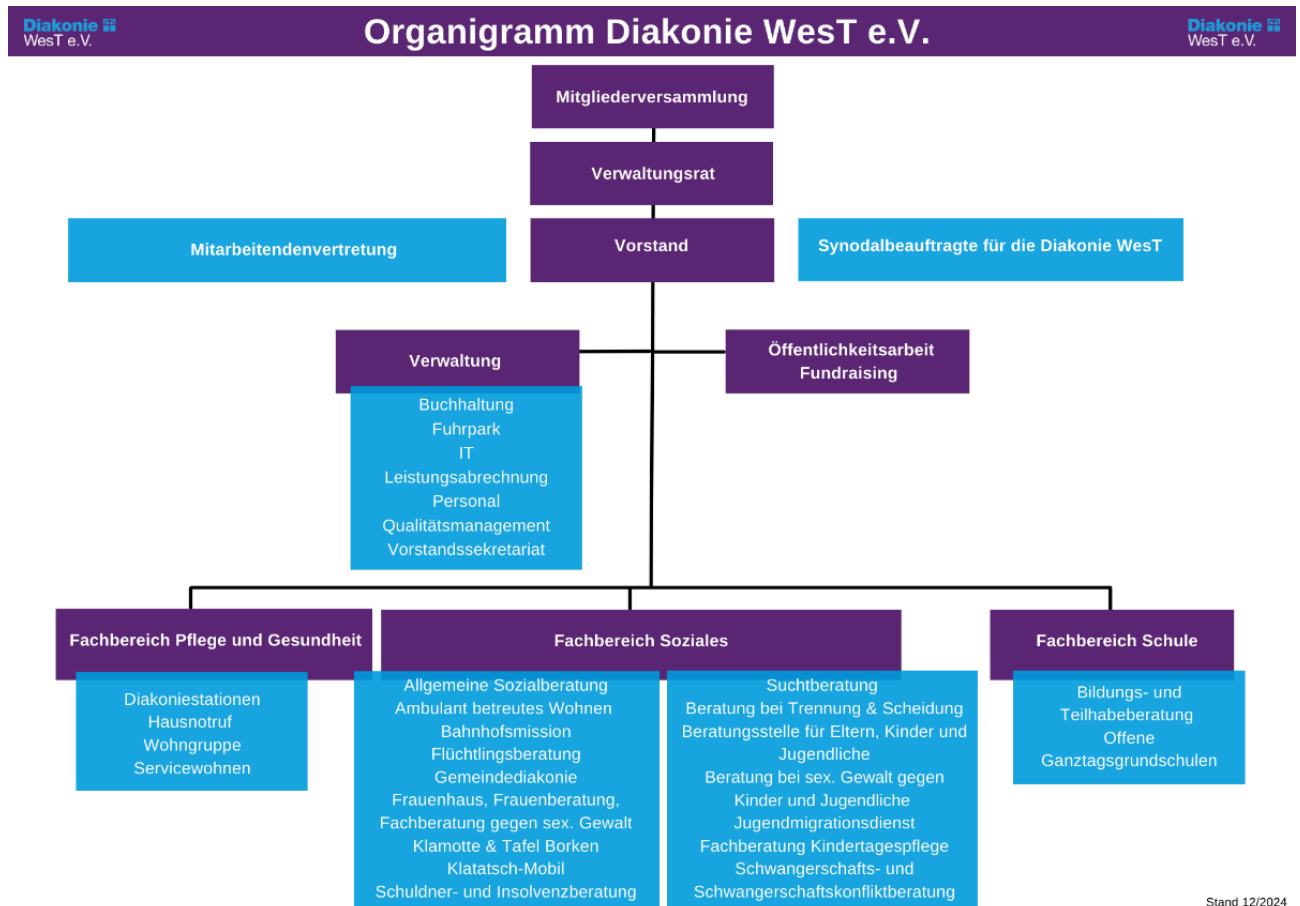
Diakonie WesT e.V.

Organigramm Diakonie WesT e.V.

Diakonie WesT e.V.

Mitgliederversammlung

Verwaltungsrat

Mitarbeitendenvertretung

Vorstand

Synodalbeauftragte für die Diakonie WesT

Verwaltung

Buchhaltung
Fuhrpark
IT
Leistungsabrechnung
Personal
Qualitätsmanagement
Vorstandssekretariat

Öffentlichkeitsarbeit
Fundraising

Fachbereich Pflege und Gesundheit

Diakoniestationen
Hausnotruf
Wohngruppe
Servicewohnen

Fachbereich Soziales

Allgemeine Sozialberatung
Ambulant betreutes Wohnen
Bahnhofsmission
Flüchtlingsberatung
Gemeindediakonie
Frauenhaus, Frauenberatung, Fachberatung gegen sex. Gewalt
Klamotte & Tafel Borken
Klatatsch-Mobil
Schuldner- und Insolvenzberatung

Suchtberatung
Beratung bei Trennung & Scheidung
Beratungsstelle für Eltern, Kinder und Jugendliche
Beratung bei sex. Gewalt gegen Kinder und Jugendliche
Jugendmigrationsdienst
Fachberatung Kindertagespflege
Schwangerschafts- und Schwangerschaftskonfliktberatung

Fachbereich Schule

Bildungs- und Teilhabeberatung
Offene Ganztagsgrundschulen

Stand 12/2024